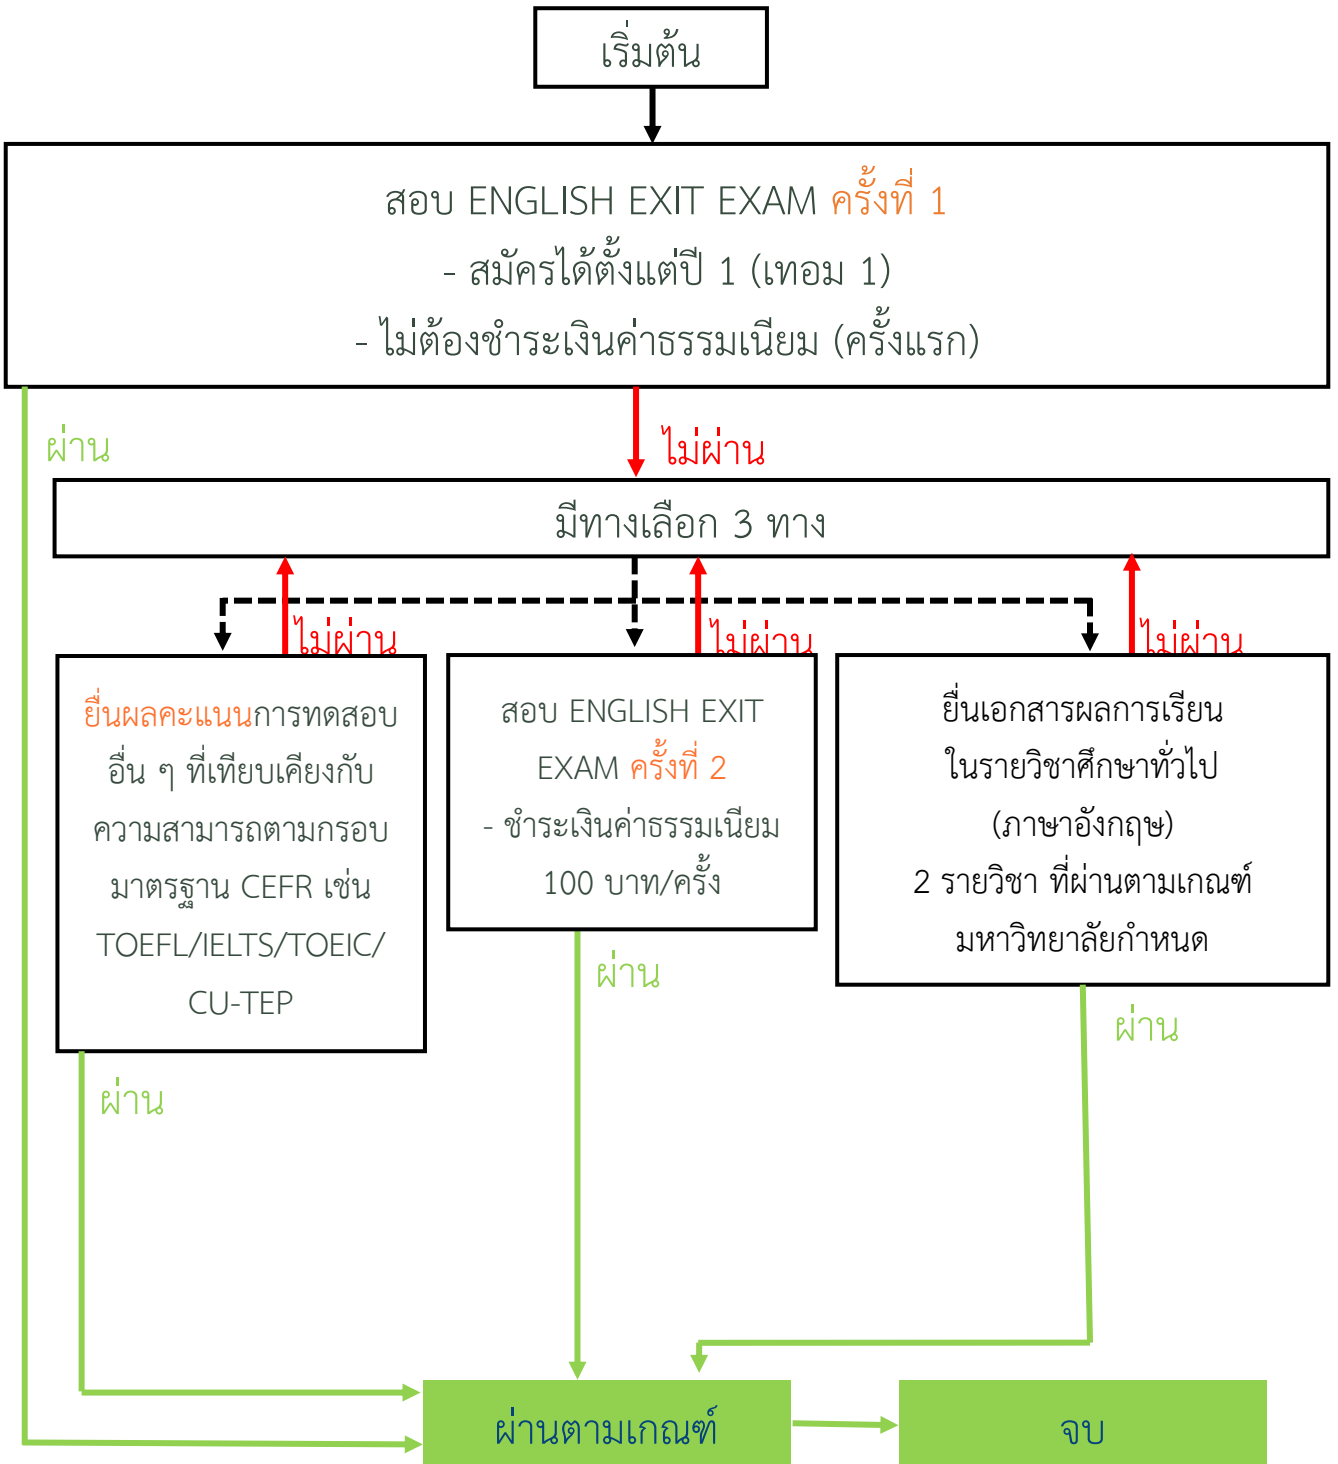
เริ่มต้น

สอบ ENGLISH EXIT EXAM ครั้งที่ 1
- สมัครได้ตั้งแต่ปี 1 (เทอม 1)
- ไม่ต้องชำระเงินค่าธรรมเนียม (ครั้งแรก)

ผ่าน

ไม่ผ่าน

มีทางเลือก 3 ทาง

ไม่ผ่าน

ไม่ผ่าน

ไม่ผ่าน

ยื่นผลคะแนนการทดสอบอื่น ๆ ที่เทียบเคียงกับความสามารถตามกรอบมาตรฐาน CEFR เช่น TOEFL/IELTS/TOEIC/ CU-TEP

สอบ ENGLISH EXIT EXAM ครั้งที่ 2
- ชำระเงินค่าธรรมเนียม 100 บาท/ครั้ง

ยื่นเอกสารผลการเรียนในรายวิชาศึกษาทั่วไป (ภาษาอังกฤษ)
2 รายวิชา ที่ผ่านตามเกณฑ์มหาวิทยาลัยกำหนด

ผ่าน

ผ่าน

ผ่าน

ผ่านตามเกณฑ์

จบ